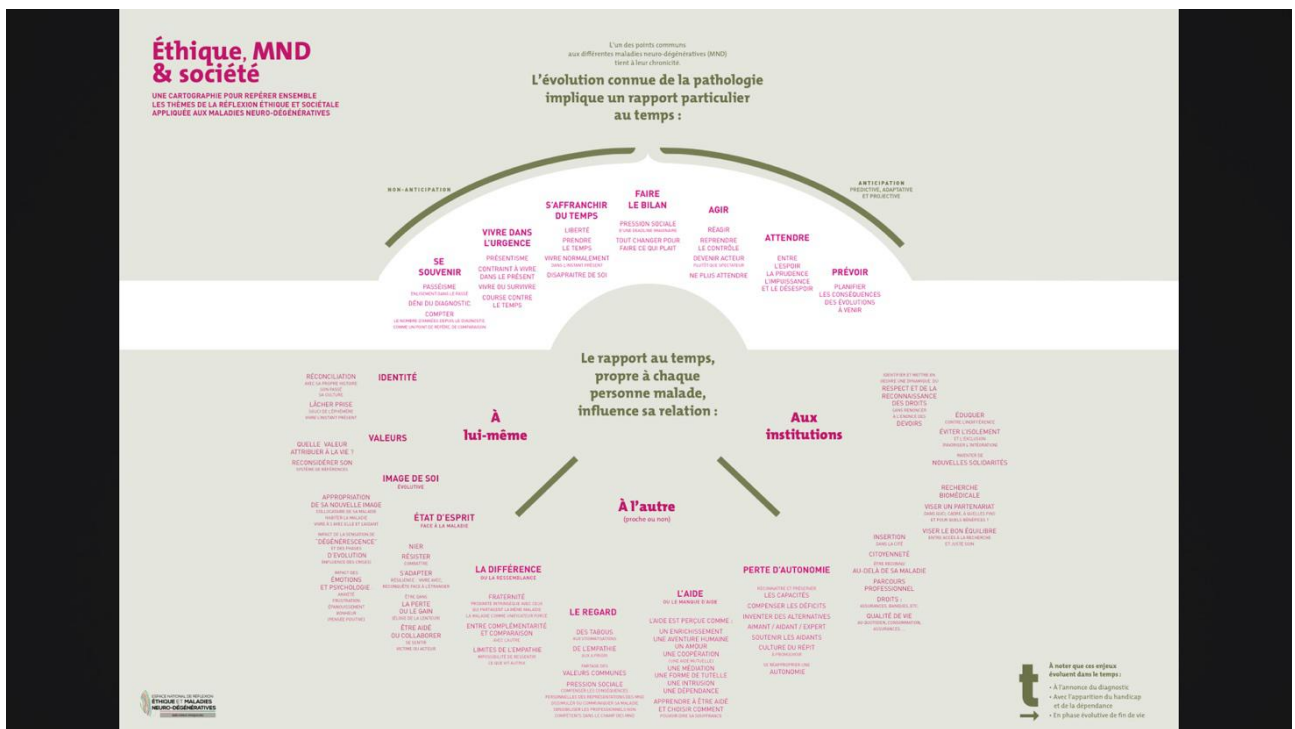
Éthique, MND & société

UNE CARTOGRAPHIE POUR REPÉRER ENSEMBLE LES THÈMES DE LA RÉFLEXION ÉTHIQUE ET SOCIÉTALE APPLIQUÉE AUX MALADIES NEURO-DÉGÉNÉRATIVES

L'un des points communs aux différentes maladies neuro-dégénératives (MND) tient à leur chronicité.

L'évolution connue de la pathologie implique un rapport particulier au temps :

NON-ANTICIPATION

ANTICIPATION PRÉDICTIVE, ADAPTATIVE ET PROJECTIVE

SE SOUVENIR
PASSÉISME
DÉNI DU DIAGNOSTIC
COMPTER
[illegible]

VIVRE DANS L'URGENCE
PRÉSENTISME
CONTRAINT À VIVRE DANS LE PRÉSENT
VIVRE DU SURVIVRE
COURSE CONTRE LE TEMPS

S'AFFRANCHIR DU TEMPS
LIBERTÉ
PRENDRE LE TEMPS
VIVRE NORMALEMENT
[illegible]
DISPARAÎTRE DE SOI

FAIRE LE BILAN
PRESSION SOCIALE
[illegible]
TOUT CHANGER POUR FAIRE CE QUI PLAIT

AGIR
RÉAGIR
REPRENDRE LE CONTRÔLE
DEVENIR ACTEUR
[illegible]
NE PLUS ATTENDRE

ATTENDRE
ENTRE L'ESPOIR
LA PRUDENCE
L'IMPUISSANCE
ET LE DÉSESPOIR

PRÉVOIR
PLANIFIER LES CONSÉQUENCES DES ÉVOLUTIONS À VENIR

Le rapport au temps, propre à chaque personne malade, influence sa relation :

À lui-même

IDENTITÉ
RÉCONCILIATION
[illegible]
LÂCHER PRISE
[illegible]

VALEURS
QUELLE VALEUR ATTRIBUER À LA VIE ?
RECONSIDÉRER SON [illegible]

IMAGE DE SOI
ÉVOLUTIVE
APPROPRIATION DE SA NOUVELLE IMAGE
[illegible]
"DÉGÉNÉRESCENCE"
D'ÉVOLUTION
ÉMOTIONS ET PSYCHOLOGIE
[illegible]

ÉTAT D'ESPRIT
FACE À LA MALADIE
NIER
RÉSISTER
S'ADAPTER
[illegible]
LA PERTE OU LE GAIN
ÊTRE AIDÉ OU COLLABORER
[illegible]

À l'autre
(proche ou non)

LA DIFFÉRENCE
OU LA RESSEMBLANCE
FRATERNITÉ
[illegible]
ENTRE COMPLÉMENTARITÉ ET COMPARAISON
LIMITES DE L'EMPATHIE
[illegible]

LE REGARD
DES TABOUS
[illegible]
DE L'EMPATHIE
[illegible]
VALEURS COMMUNES
PRESSION SOCIALE
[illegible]

L'AIDE
OU LE MANQUE D'AIDE
L'AIDE EST PERÇUE COMME :
UN ENRICHISSEMENT
UNE AVENTURE HUMAINE
UN AMOUR
UNE COOPÉRATION
UNE MÉDIATION
UNE FORME DE TUTELLE
UNE INTRUSION
UNE DÉPENDANCE
APPRENDRE À ÊTRE AIDÉ ET CHOISIR COMMENT
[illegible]

PERTE D'AUTONOMIE
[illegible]
LES CAPACITÉS
COMPENSER LES DÉFICITS
INVENTER DES ALTERNATIVES
AIMANT / AIDANT / EXPERT
SOUTENIR LES AIDANTS
CULTURE DU RÉPIT
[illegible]
AUTONOMIE

Aux institutions

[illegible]
RESPECT ET DE LA RECONNAISSANCE DES DROITS
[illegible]
DEVOIRS

ÉDUQUER
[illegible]
ÉVITER L'ISOLEMENT
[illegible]
NOUVELLES SOLIDARITÉS

RECHERCHE BIOMÉDICALE
VISER UN PARTENARIAT
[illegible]
VISER LE BON ÉQUILIBRE
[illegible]

INSERTION
CITOYENNETÉ
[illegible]
AU-DELÀ DE SA MALADIE
PARCOURS PROFESSIONNEL
DROITS :
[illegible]
QUALITÉ DE VIE
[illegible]

ESPACE NATIONAL DE RÉFLEXION ÉTHIQUE ET MALADIES NEURO-DÉGÉNÉRATIVES

t
À noter que ces enjeux évoluent dans le temps :
• À l'annonce du diagnostic
• Avec l'apparition du handicap et de la dépendance
• En phase évolutive de fin de vie